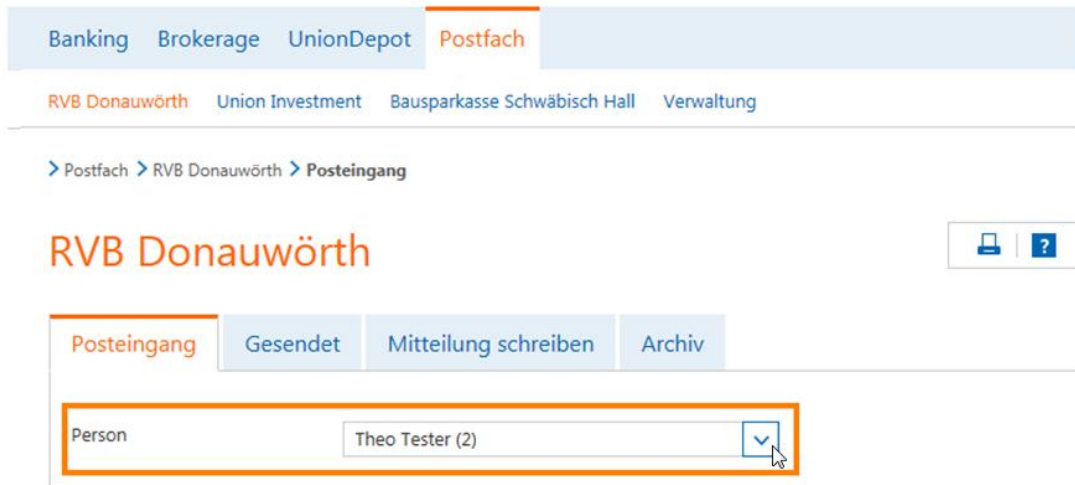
Banking Brokerage UnionDepot Postfach

RVB Donauwörth Union Investment Bausparkasse Schwäbisch Hall Verwaltung

> Postfach > RVB Donauwörth > Posteingang

RVB Donauwörth

?

Posteingang Gesendet Mitteilung schreiben Archiv

Person Theo Tester (2)